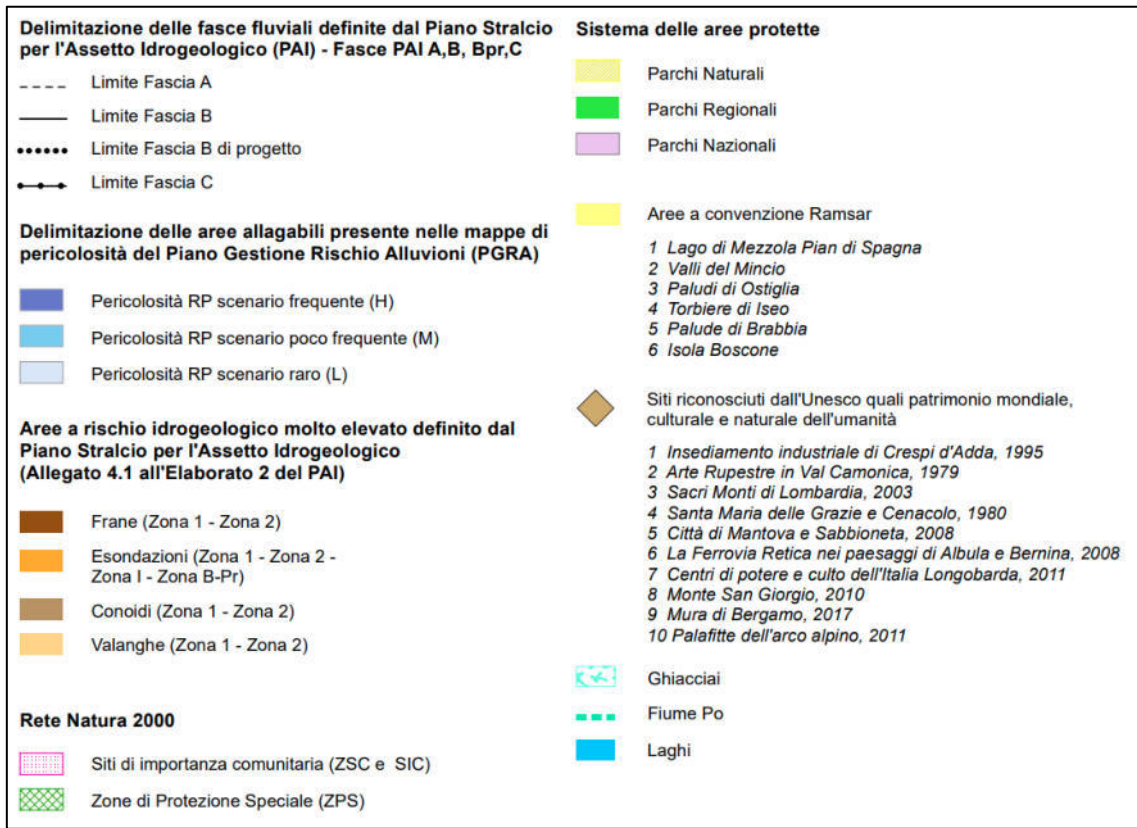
**Delimitazione delle fasce fluviali definite dal Piano Stralcio per l'Assetto Idrogeologico (PAI) - Fasce PAI A,B, Bpr,C**

Limite Fascia A

Limite Fascia B

Limite Fascia B di progetto

Limite Fascia C

**Delimitazione delle aree allagabili presente nelle mappe di pericolosità del Piano Gestione Rischio Alluvioni (PGRA)**

Pericolosità RP scenario frequente (H)

Pericolosità RP scenario poco frequente (M)

Pericolosità RP scenario raro (L)

**Aree a rischio idrogeologico molto elevato definito dal Piano Stralcio per l'Assetto Idrogeologico (Allegato 4.1 all'Elaborato 2 del PAI)**

Frane (Zona 1 - Zona 2)

Esondazioni (Zona 1 - Zona 2 - Zona I - Zona B-Pr)

Conoidi (Zona 1 - Zona 2)

Valanghe (Zona 1 - Zona 2)

**Rete Natura 2000**

Siti di importanza comunitaria (ZSC e SIC)

Zone di Protezione Speciale (ZPS)

**Sistema delle aree protette**

Parchi Naturali

Parchi Regionali

Parchi Nazionali

Aree a convenzione Ramsar

*1 Lago di Mezzola Pian di Spagna*
*2 Valli del Mincio*
*3 Paludi di Ostiglia*
*4 Torbiere di Iseo*
*5 Palude di Brabbia*
*6 Isola Boscone*

Siti riconosciuti dall'Unesco quali patrimonio mondiale, culturale e naturale dell'umanità

*1 Insediamento industriale di Crespi d'Adda, 1995*
*2 Arte Rupestre in Val Camonica, 1979*
*3 Sacri Monti di Lombardia, 2003*
*4 Santa Maria delle Grazie e Cenacolo, 1980*
*5 Città di Mantova e Sabbioneta, 2008*
*6 La Ferrovia Retica nei paesaggi di Albula e Bernina, 2008*
*7 Centri di potere e culto dell'Italia Longobarda, 2011*
*8 Monte San Giorgio, 2010*
*9 Mura di Bergamo, 2017*
*10 Palafitte dell'arco alpino, 2011*

Ghiacciai

Fiume Po

Laghi